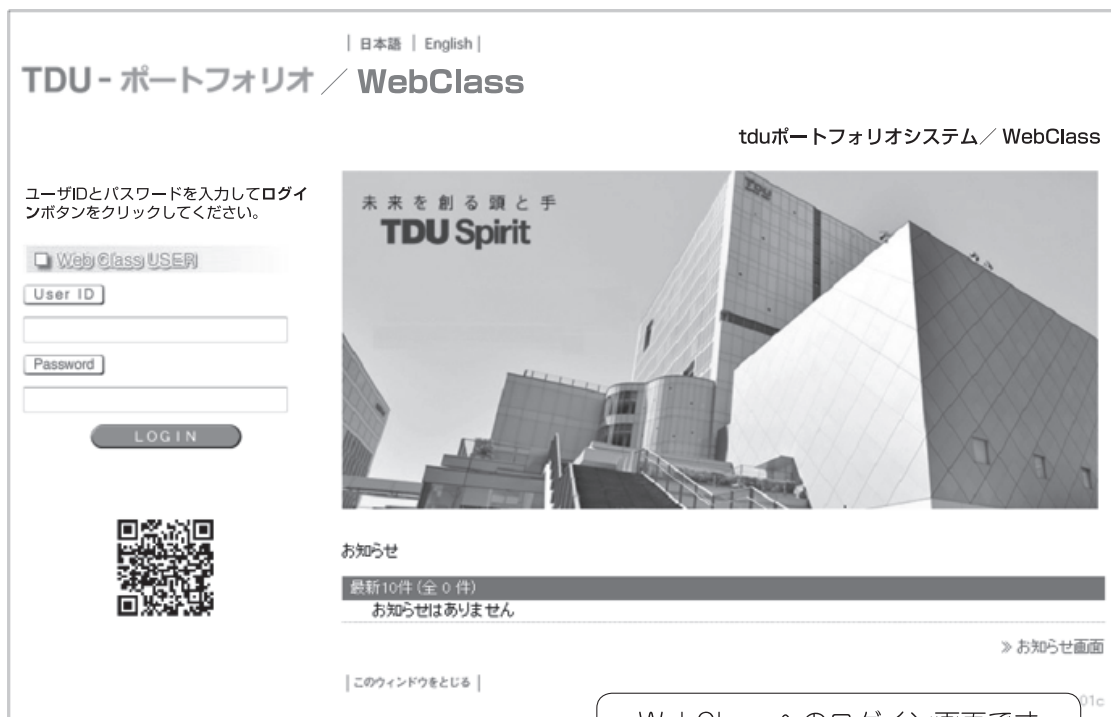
| 日本語 | English |

TDU - ポートフォリオ ／ WebClass

tduポートフォリオシステム／ WebClass

ユーザIDとパスワードを入力してログインボタンをクリックしてください。

WebClass USER

User ID

Password

LOGIN

未来を創る頭と手
TDU Spirit

TDU

お知らせ

最新10件 (全 0 件)
お知らせはありません

» お知らせ画面

| このウィンドウをとじる |

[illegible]

01c